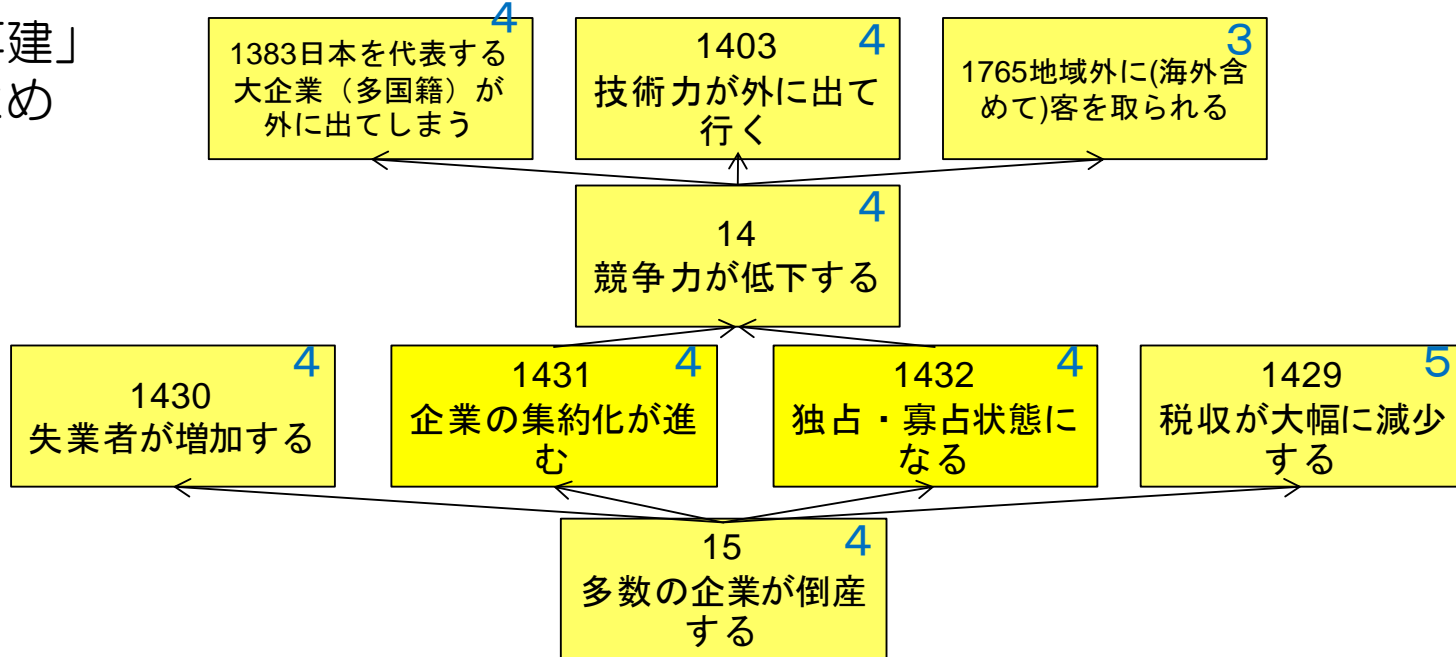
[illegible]建」
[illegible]め

1383日本を代表する大企業（多国籍）が外に出てしまう 4

1403 技術力が外に出て行く 4

1765地域外に(海外含めて)客を取られる 3

14 競争力が低下する 4

1430 失業者が増加する 4

1431 企業の集約化が進む 4

1432 独占・寡占状態になる 4

1429 税収が大幅に減少する 5

15 多数の企業が倒産する 4